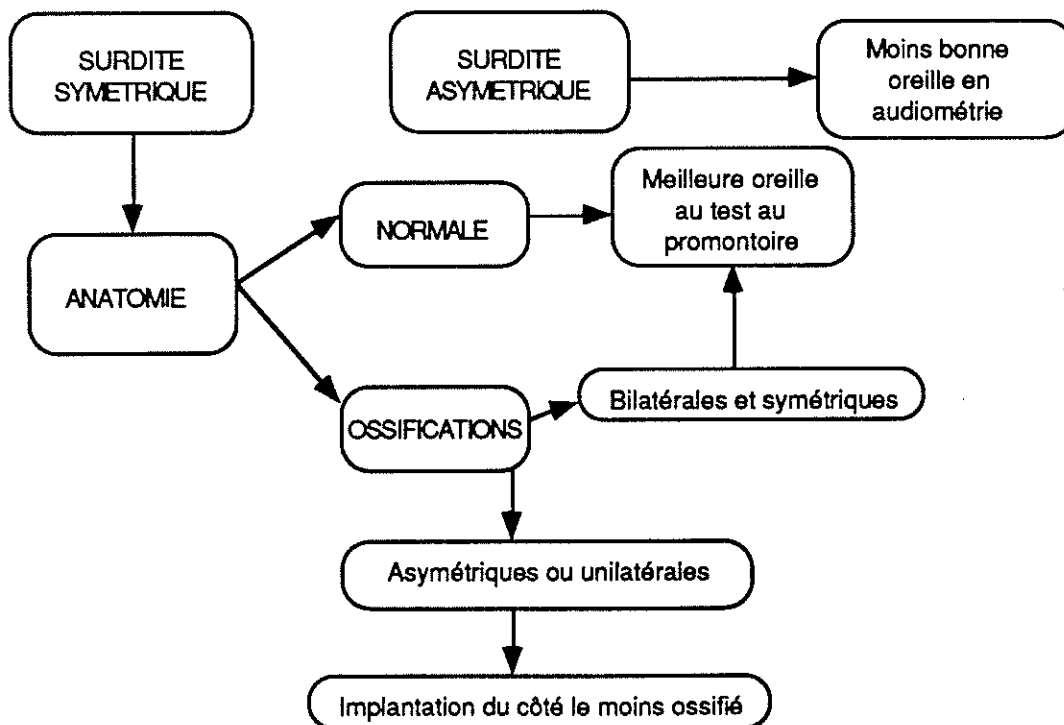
SURDITE SYMETRIQUE

SURDITE ASYMETRIQUE

Moins bonne oreille en audiométrie

ANATOMIE

NORMALE

Meilleure oreille au test au promontoire

OSSIFICATIONS

Bilatérales et symétriques

Asymétriques ou unilatérales

Implantation du côté le moins ossifié